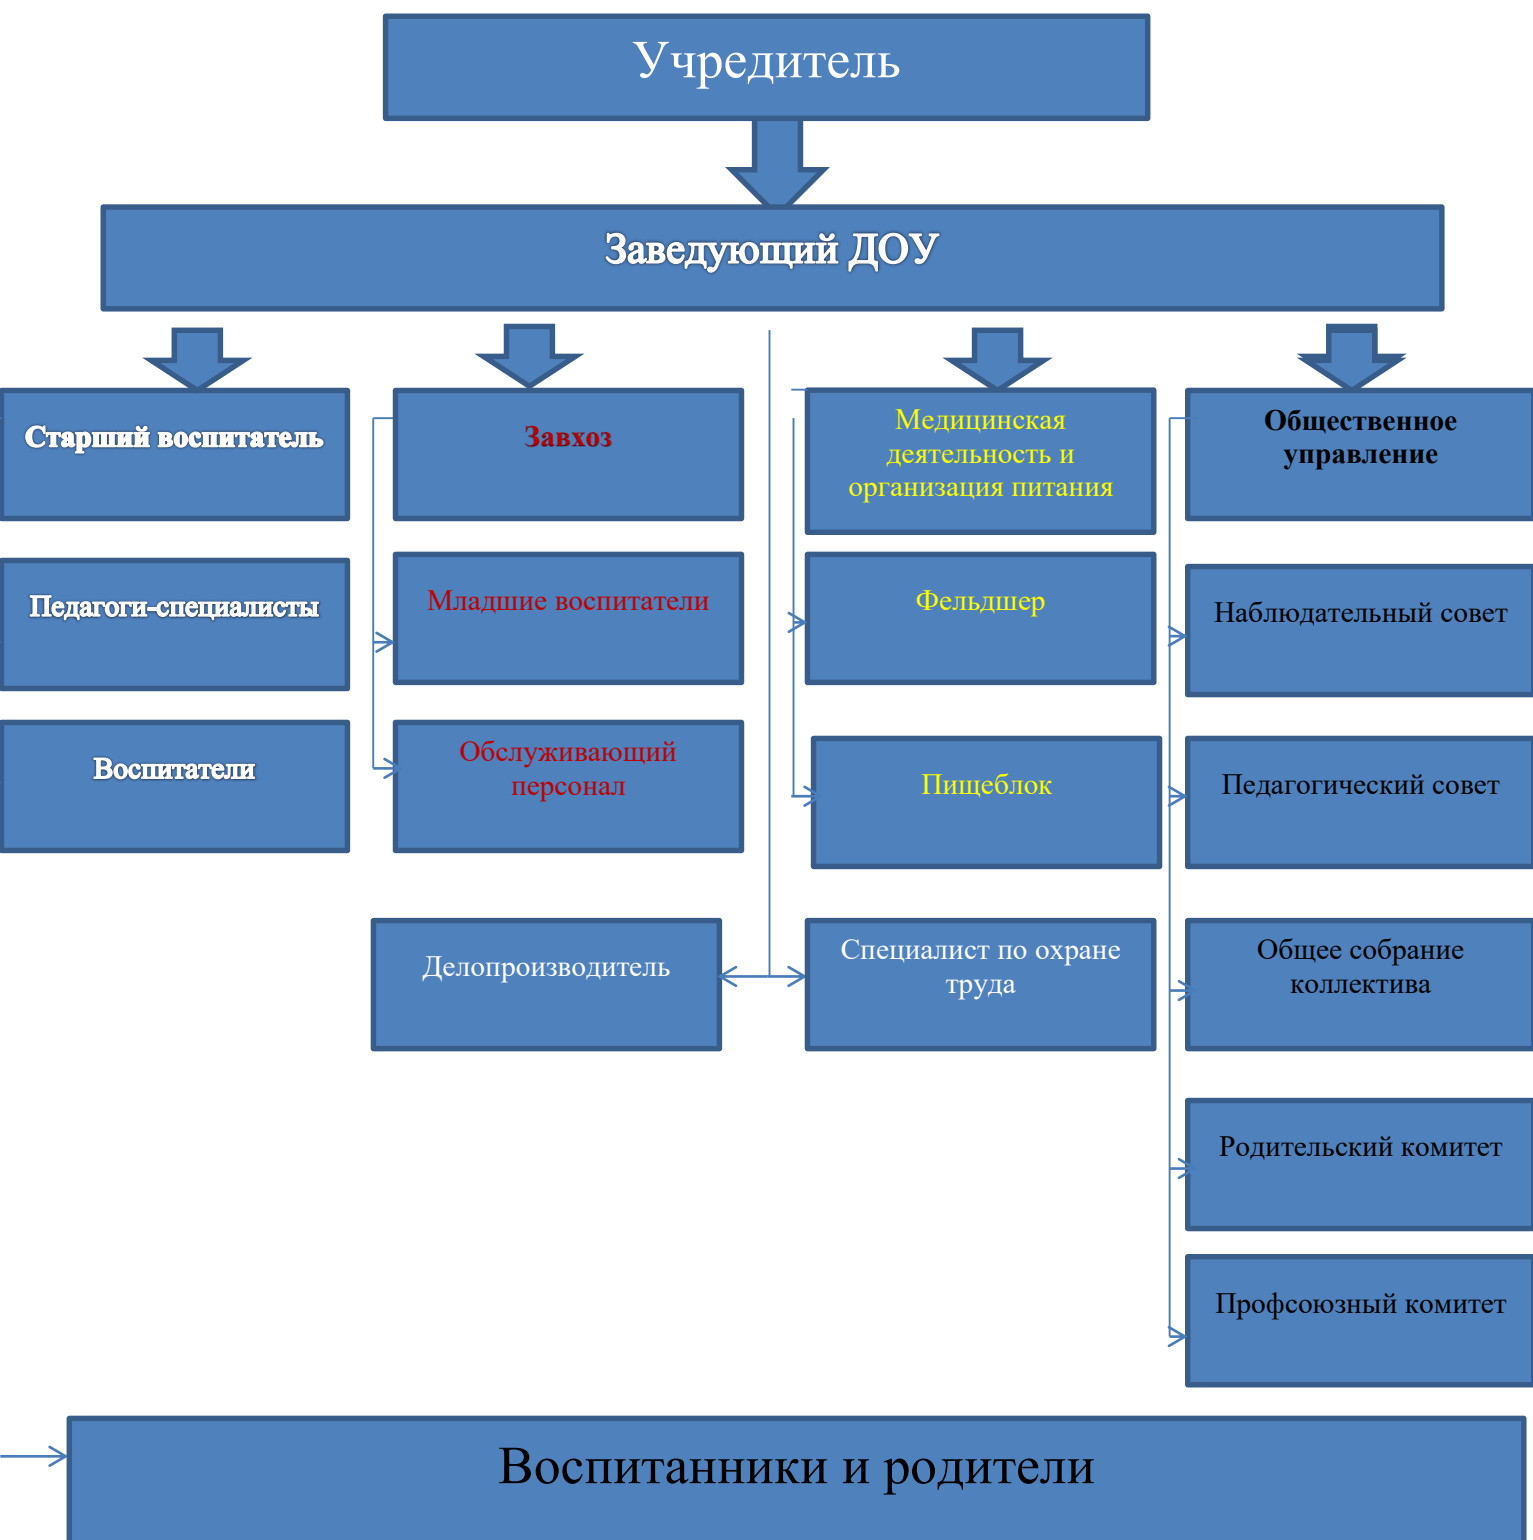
Учредитель

Заведующий ДОУ

Старший воспитатель

Педагоги-специалисты

Воспитатели

Завхоз

Младшие воспитатели

Обслуживающий персонал

Делопроизводитель

Медицинская деятельность и организация питания

Фельдшер

Пищеблок

Специалист по охране труда

Общественное управление

Наблюдательный совет

Педагогический совет

Общее собрание коллектива

Родительский комитет

Профсоюзный комитет

Воспитанники и родители